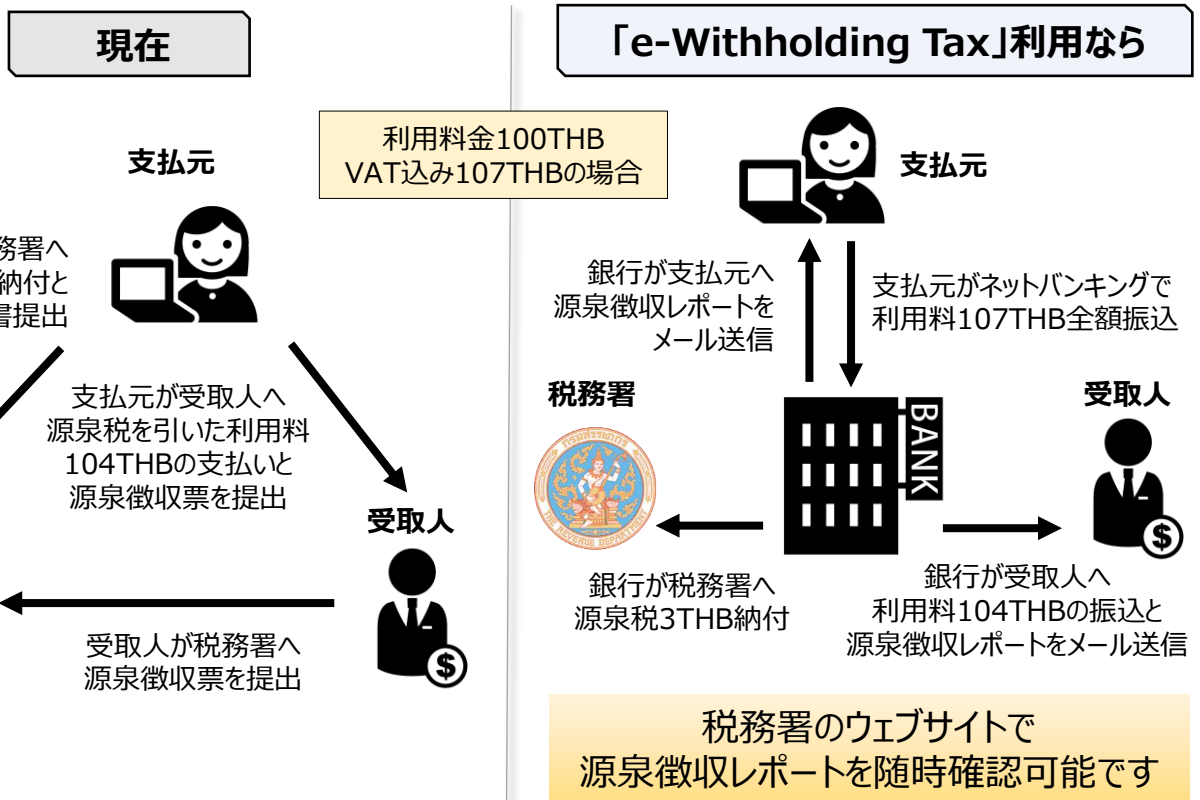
現在

「e-Withholding Tax」利用なら

利用料金100THB
VAT込み107THBの場合

支払元

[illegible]務署へ
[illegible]納付と
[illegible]書提出

支払元が受取人へ
源泉税を引いた利用料
104THBの支払いと
源泉徴収票を提出

受取人

受取人が税務署へ
源泉徴収票を提出

支払元

銀行が支払元へ
源泉徴収レポートを
メール送信

支払元がネットバンキングで
利用料107THB全額振込

税務署

BANK

受取人

銀行が税務署へ
源泉税3THB納付

銀行が受取人へ
利用料104THBの振込と
源泉徴収レポートをメール送信

税務署のウェブサイトで
源泉徴収レポートを随時確認可能です